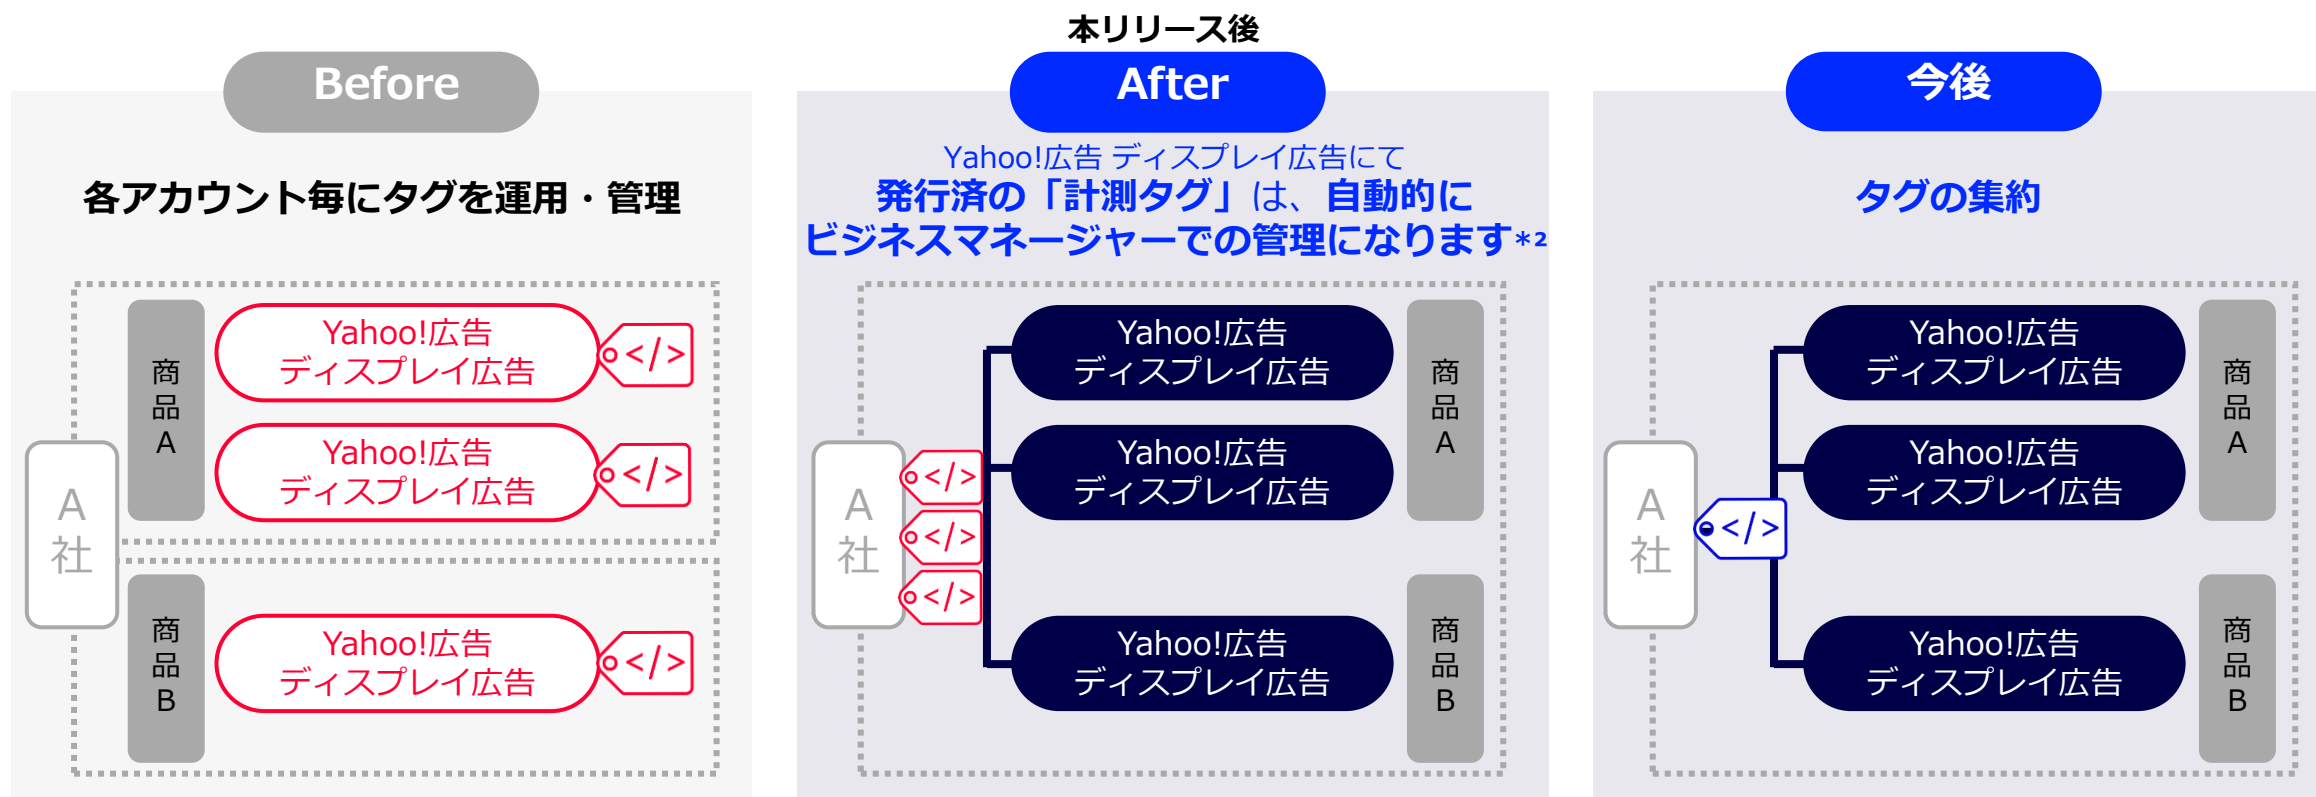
Before

各アカウント毎にタグを運用・管理

A社

商品A

Yahoo!広告 ディスプレイ広告
</>

Yahoo!広告 ディスプレイ広告
</>

商品B

Yahoo!広告 ディスプレイ広告
</>

本リリース後

After

Yahoo!広告 ディスプレイ広告にて
発行済の「計測タグ」は、自動的に
ビジネスマネージャーでの管理になります*2

A社

</>
</>
</>

Yahoo!広告 ディスプレイ広告

Yahoo!広告 ディスプレイ広告

商品A

Yahoo!広告 ディスプレイ広告

商品B

今後

タグの集約

A社

</>

Yahoo!広告 ディスプレイ広告

Yahoo!広告 ディスプレイ広告

商品A

Yahoo!広告 ディスプレイ広告

商品B